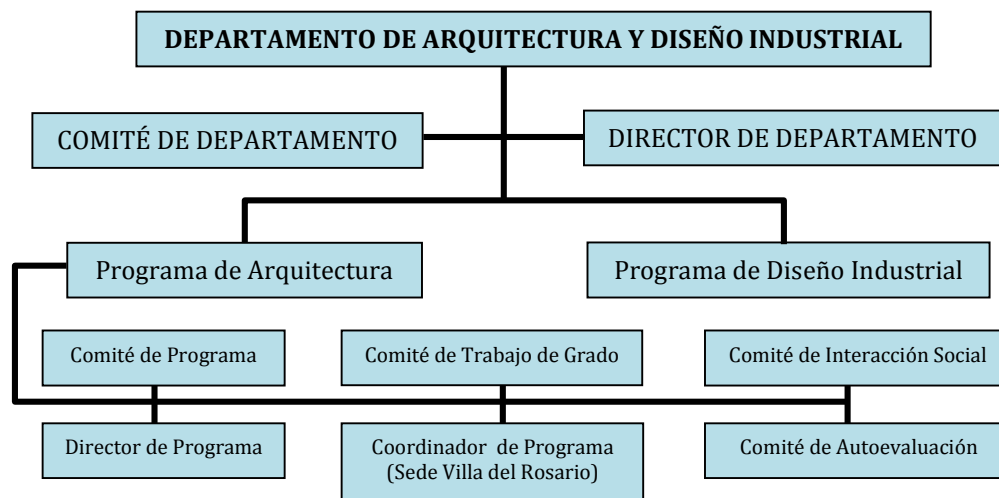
DEPARTAMENTO DE ARQUITECTURA Y DISEÑO INDUSTRIAL

COMITÉ DE DEPARTAMENTO

DIRECTOR DE DEPARTAMENTO

Programa de Arquitectura

Programa de Diseño Industrial

Comité de Programa

Comité de Trabajo de Grado

Comité de Interacción Social

Director de Programa

Coordinador de Programa (Sede Villa del Rosario)

Comité de Autoevaluación